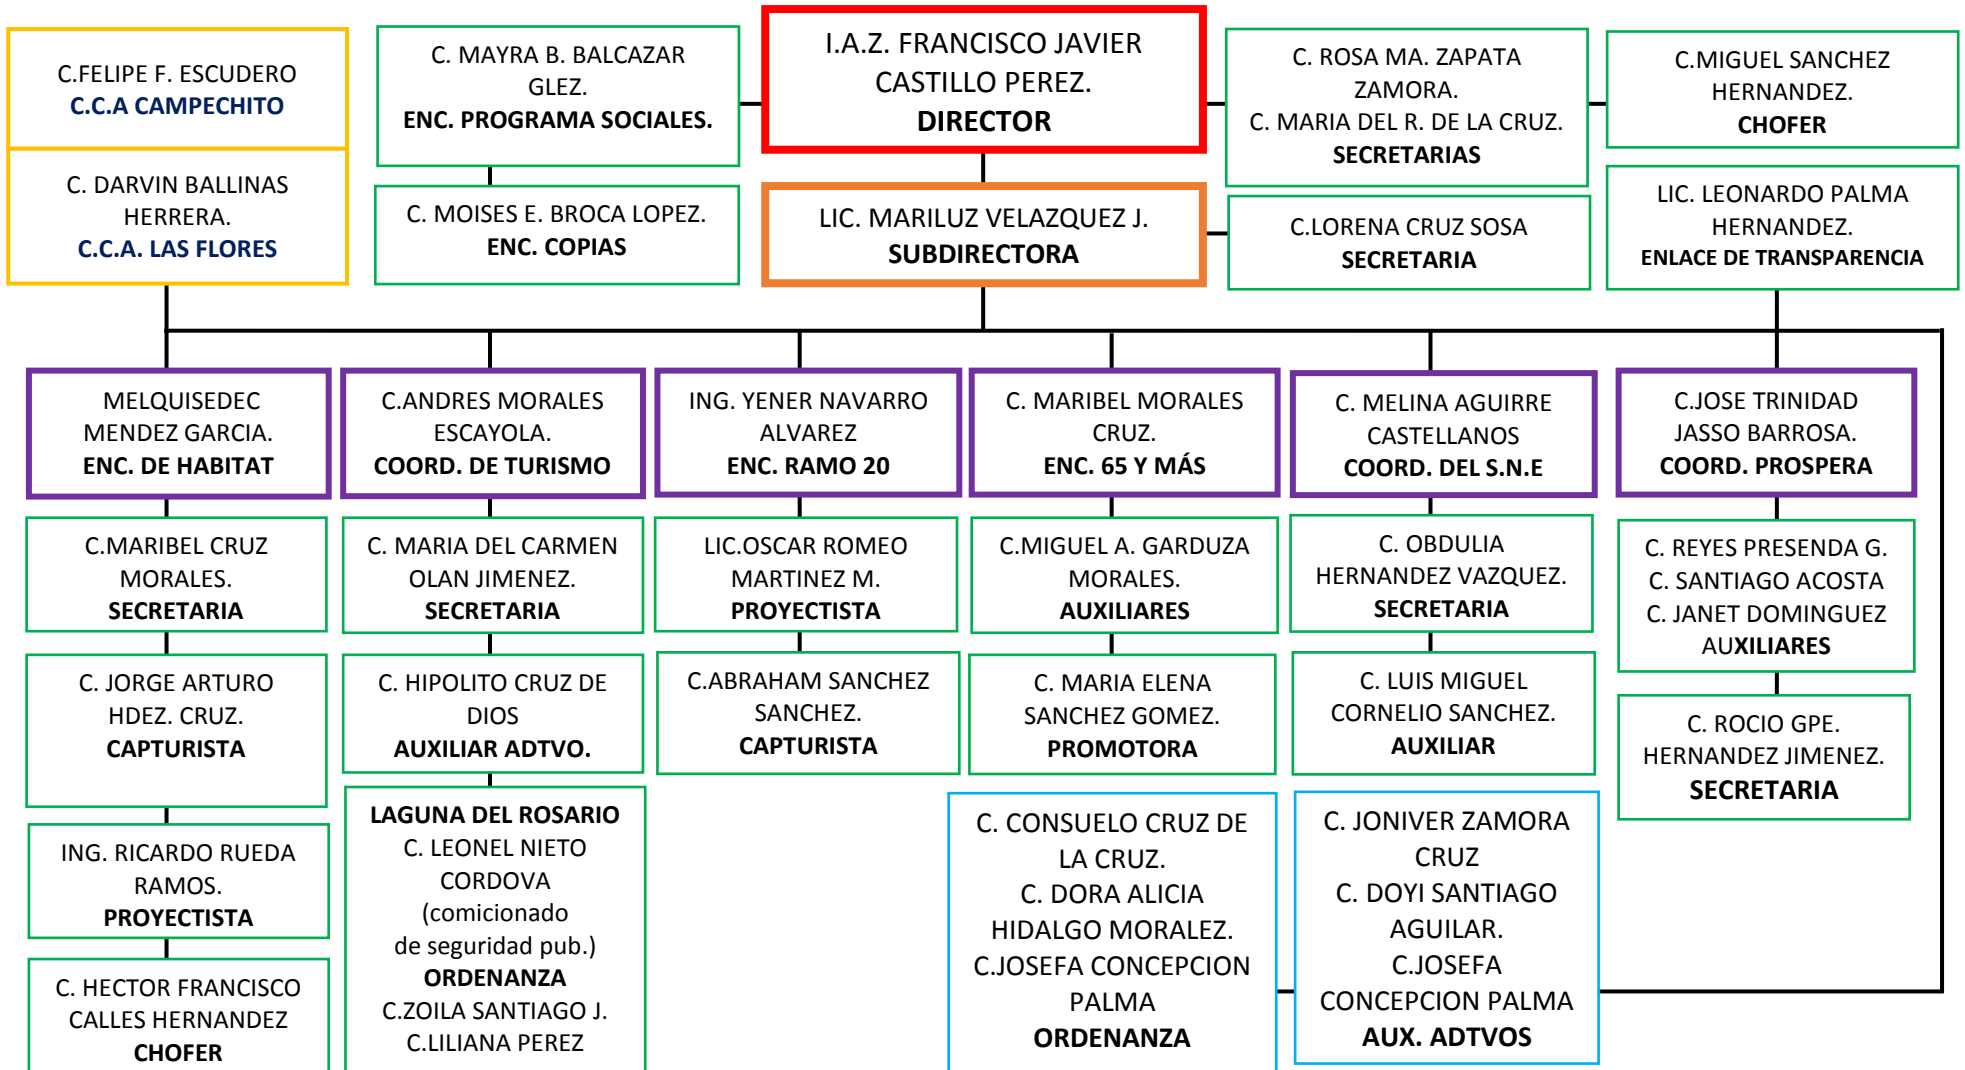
C.FELIPE F. ESCUDERO
C.C.A CAMPECHITO

C. DARVIN BALLINAS HERRERA.
C.C.A. LAS FLORES

C. MAYRA B. BALCAZAR GLEZ.
ENC. PROGRAMA SOCIALES.

C. MOISES E. BROCA LOPEZ.
ENC. COPIAS

I.A.Z. FRANCISCO JAVIER CASTILLO PEREZ.
DIRECTOR

LIC. MARILUZ VELAZQUEZ J.
SUBDIRECTORA

C. ROSA MA. ZAPATA ZAMORA.
C. MARIA DEL R. DE LA CRUZ.
SECRETARIAS

C.LORENA CRUZ SOSA
SECRETARIA

C.MIGUEL SANCHEZ HERNANDEZ.
CHOFER

LIC. LEONARDO PALMA HERNANDEZ.
ENLACE DE TRANSPARENCIA

MELQUISEDEC MENDEZ GARCIA.
ENC. DE HABITAT

C.MARIBEL CRUZ MORALES.
SECRETARIA

C. JORGE ARTURO HDEZ. CRUZ.
CAPTURISTA

ING. RICARDO RUEDA RAMOS.
PROYECTISTA

C. HECTOR FRANCISCO CALLES HERNANDEZ
CHOFER

C.ANDRES MORALES ESCAYOLA.
COORD. DE TURISMO

C. MARIA DEL CARMEN OLAN JIMENEZ.
SECRETARIA

C. HIPOLITO CRUZ DE DIOS
AUXILIAR ADTVO.

LAGUNA DEL ROSARIO
C. LEONEL NIETO CORDOVA
(comicionado de seguridad pub.)
ORDENANZA
C.ZOILA SANTIAGO J.
C.LILIANA PEREZ

ING. YENER NAVARRO ALVAREZ
ENC. RAMO 20

LIC.OSCAR ROMEO MARTINEZ M.
PROYECTISTA

C.ABRAHAM SANCHEZ SANCHEZ.
CAPTURISTA

C. MARIBEL MORALES CRUZ.
ENC. 65 Y MÁS

C.MIGUEL A. GARDUZA MORALES.
AUXILIARES

C. MARIA ELENA SANCHEZ GOMEZ.
PROMOTORA

C. CONSUELO CRUZ DE LA CRUZ.
C. DORA ALICIA HIDALGO MORALEZ.
C.JOSEFA CONCEPCION PALMA
ORDENANZA

C. MELINA AGUIRRE CASTELLANOS
COORD. DEL S.N.E

C. OBDULIA HERNANDEZ VAZQUEZ.
SECRETARIA

C. LUIS MIGUEL CORNELIO SANCHEZ.
AUXILIAR

C. JONIVER ZAMORA CRUZ
C. DOYI SANTIAGO AGUILAR.
C.JOSEFA CONCEPCION PALMA
AUX. ADTVOS

C.JOSE TRINIDAD JASSO BARROSA.
COORD. PROSPERA

C. REYES PRESENDA G.
C. SANTIAGO ACOSTA
C. JANET DOMINGUEZ
AUXILIARES

C. ROCIO GPE. HERNANDEZ JIMENEZ.
SECRETARIA